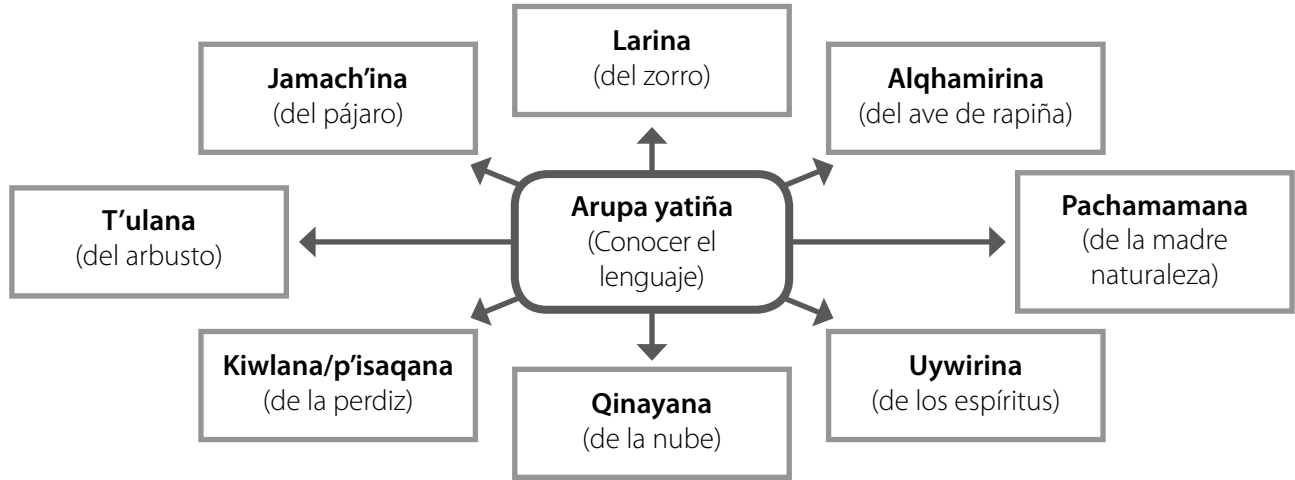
Larina
(del zorro)

Jamach'ina
(del pájaro)

Alqhamirina
(del ave de rapiña)

T'ulana
(del arbusto)

Arupa yatiña
(Conocer el lenguaje)

Pachamamana
(de la madre naturaleza)

Kiwlana/p'isaqana
(de la perdiz)

Qinayana
(de la nube)

Uywirina
(de los espíritus)